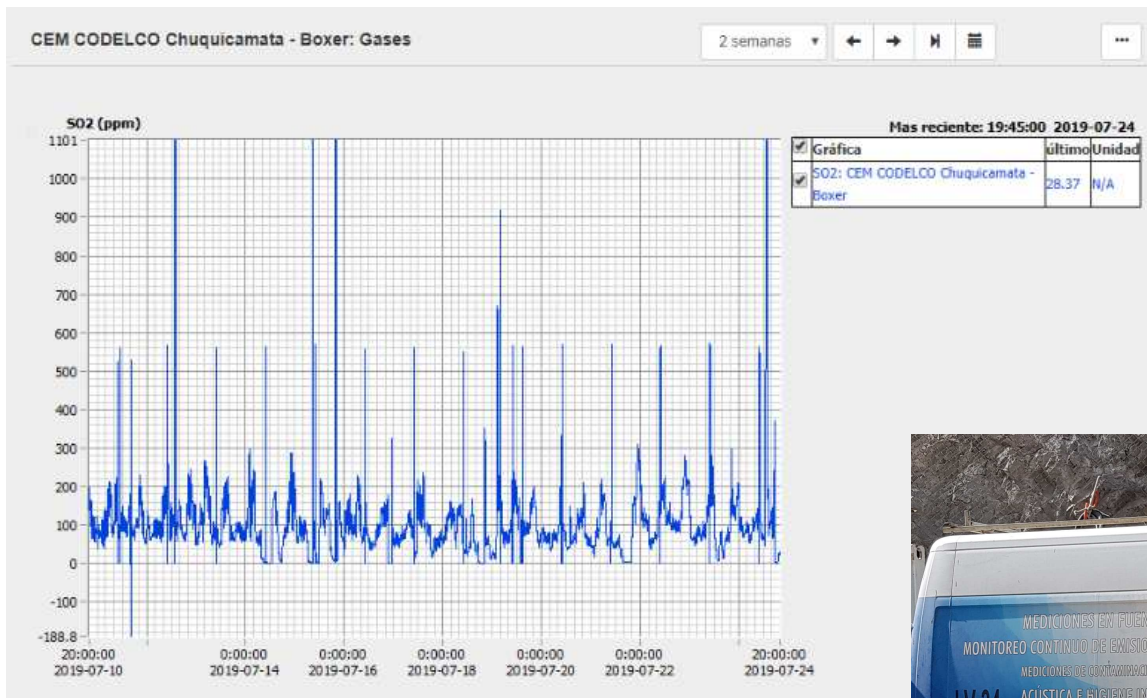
CEM CODELCO Chuquicamata - Boxer: Gases

2 semanas

...

SO2 (ppm)

1101
1000
900
800
700
600
500
400
300
200
100
0
-100
-188.8

20:00:00 2019-07-10
0:00:00 2019-07-14
0:00:00 2019-07-16
0:00:00 2019-07-18
0:00:00 2019-07-20
0:00:00 2019-07-22
20:00:00 2019-07-24

Mas reciente: 19:45:00 2019-07-24

| Gráfica | último | Unidad |
|---|---|---|
| SO2: CEM CODELCO Chuquicamata - Boxer | 28.37 | N/A |

MEDICIONES EN FUEN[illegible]
MONITOREO CONTINUO DE EMISIO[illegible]
MEDICIONES DE CONTAMINACI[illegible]
ACUSTICA E HIGIENE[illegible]